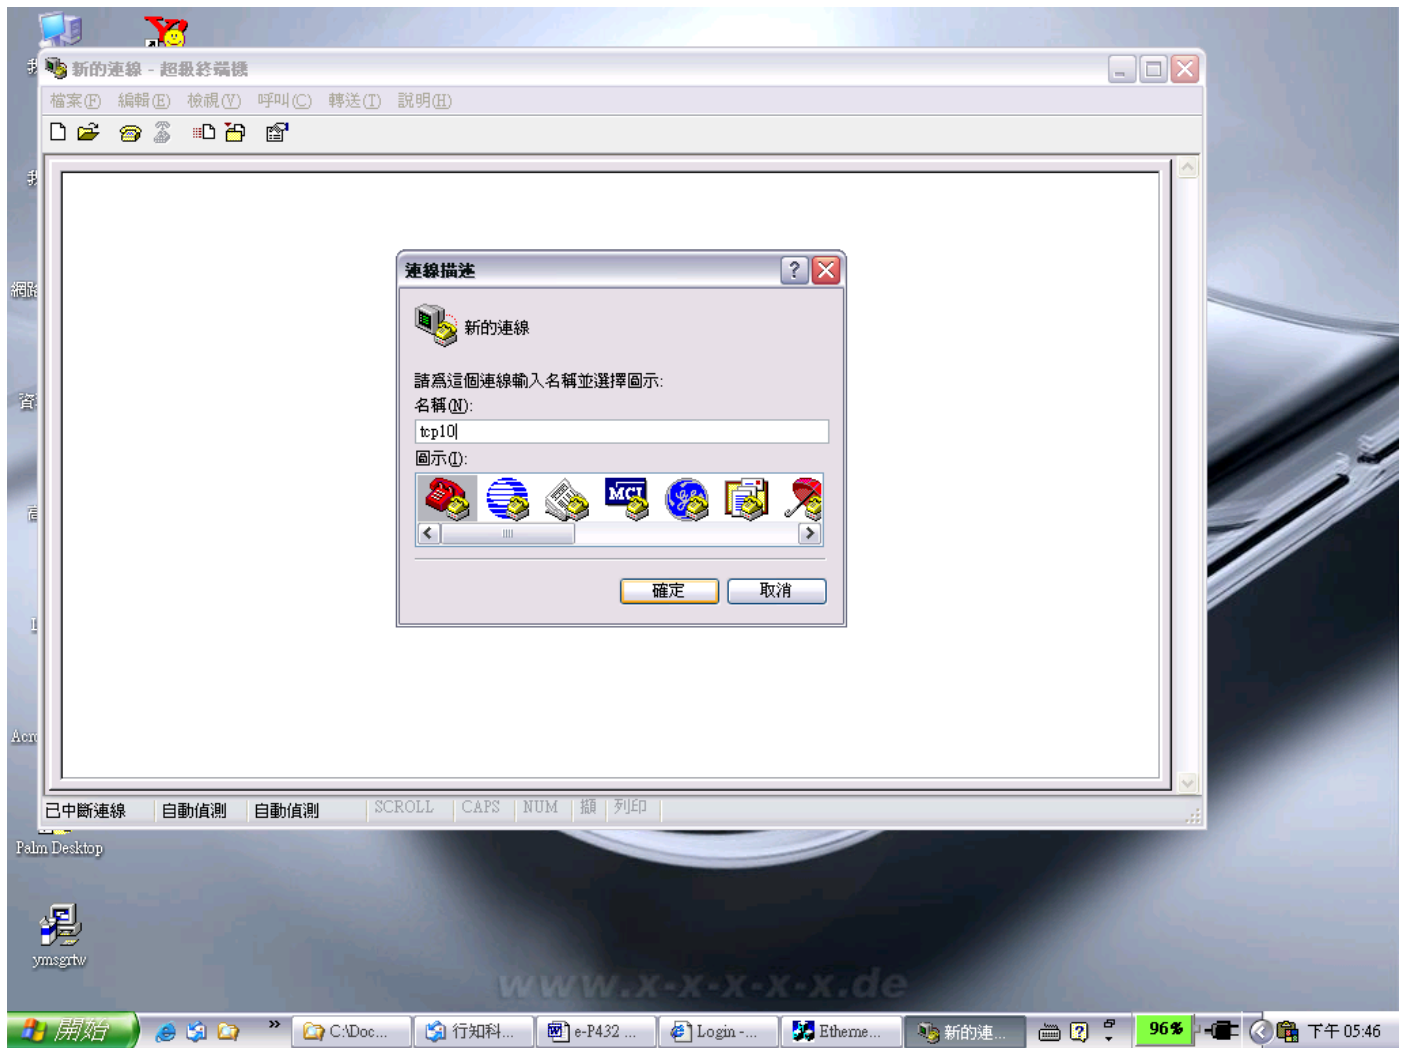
新的連線 - 超級終端機

檔案(F) 編輯(E) 檢視(V) 呼叫(C) 轉送(T) 說明(H)

連線描述

新的連線

請為這個連線輸入名稱並選擇圖示:

名稱(N):

tcp10

圖示(I):

MCI

確定 取消

已中斷連線 自動偵測 自動偵測 SCROLL CAPS NUM 擷 列印

Palm Desktop

ymsgrtw

www.x-x-x-x-x.de

開始 C:\Doc... 行知科... e-P432 ... Login -... Etherne... 新的連... 96% 下午 05:46